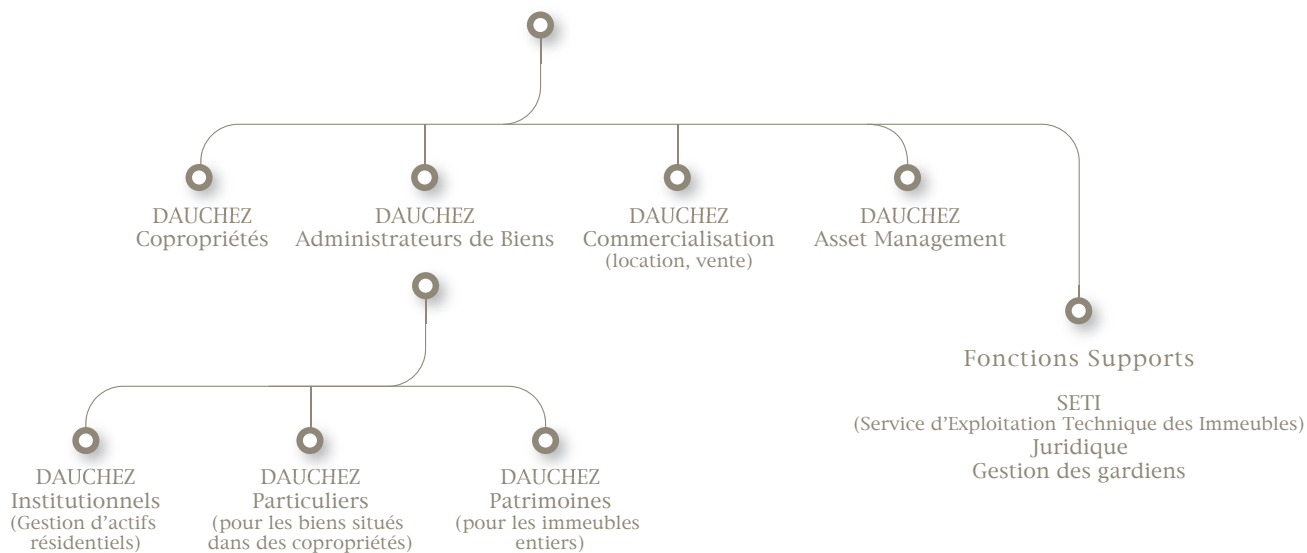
DAUCHEZ
Copropriétés

DAUCHEZ
Administrateurs de Biens

DAUCHEZ
Commercialisation
(location, vente)

DAUCHEZ
Asset Management

Fonctions Supports

SETI
(Service d'Exploitation Technique des Immeubles)
Juridique
Gestion des gardiens

DAUCHEZ
Institutionnels
(Gestion d'actifs résidentiels)

DAUCHEZ
Particuliers
(pour les biens situés dans des copropriétés)

DAUCHEZ
Patrimoines
(pour les immeubles entiers)